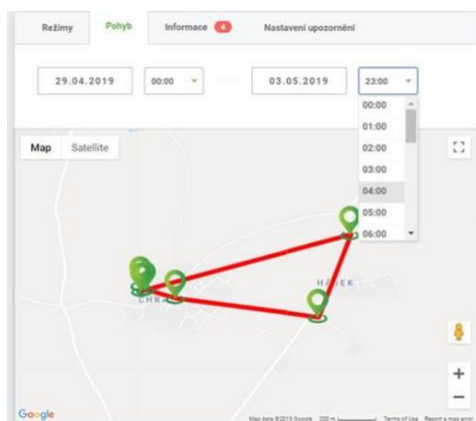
Režimy
Pohyb
Informace 4
Nastavení upozornění

29.04.2019
00:00
03.05.2019
23:00

00:00
01:00
02:00
03:00
04:00
05:00
06:00

Map
Satellite

CHRA
HÁJEK

Google
Map data ©2019 Google 200 m Terms of Use Report a map error